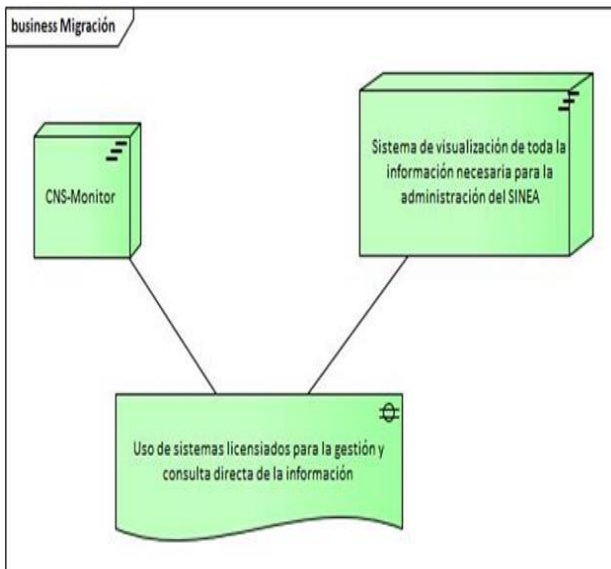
business Migración

CNS-Monitor

Sistema de visualización de toda la información necesaria para la administración del SINEA

Uso de sistemas licensiados para la gestión y consulta directa de la información